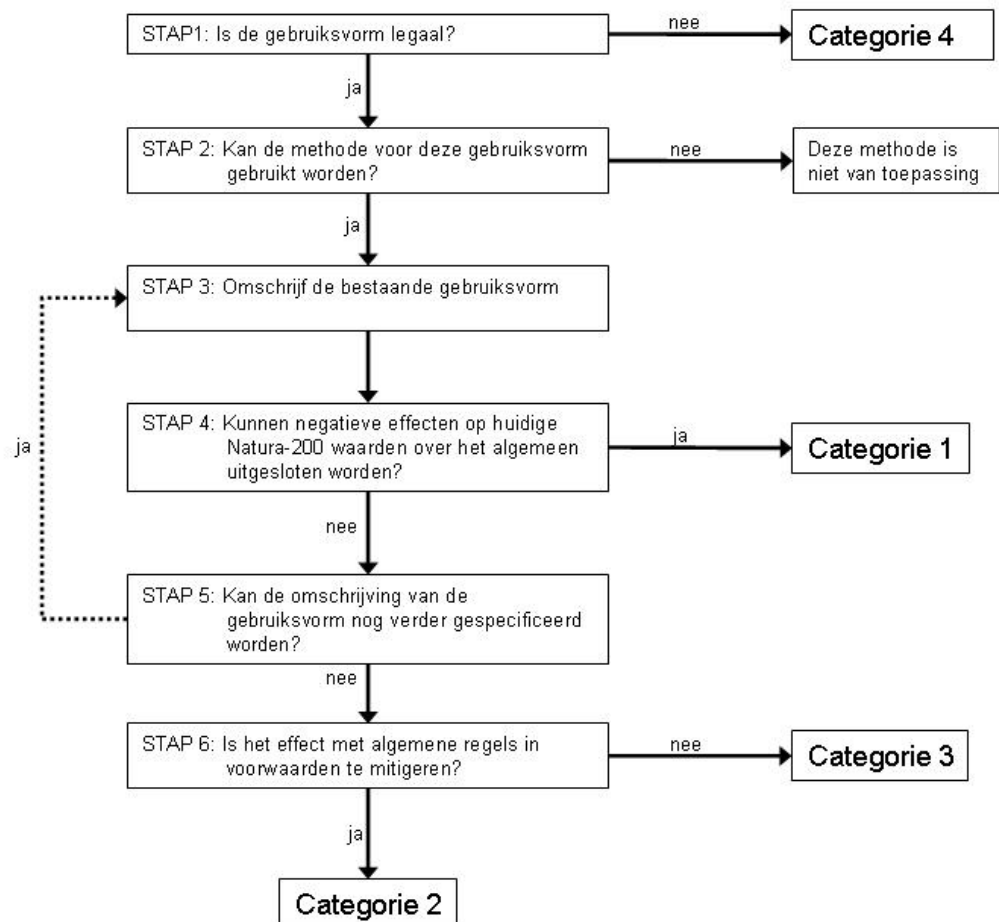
STAP1: Is de gebruiksvorm legaal?

nee

Categorie 4

ja

STAP 2: Kan de methode voor deze gebruiksvorm gebruikt worden?

nee

Deze methode is niet van toepassing

ja

STAP 3: Omschrijf de bestaande gebruiksvorm

STAP 4: Kunnen negatieve effecten op huidige Natura-200 waarden over het algemeen uitgesloten worden?

ja

Categorie 1

ja

nee

STAP 5: Kan de omschrijving van de gebruiksvorm nog verder gespecificeerd worden?

nee

STAP 6: Is het effect met algemene regels in voorwaarden te mitigeren?

nee

Categorie 3

ja

Categorie 2